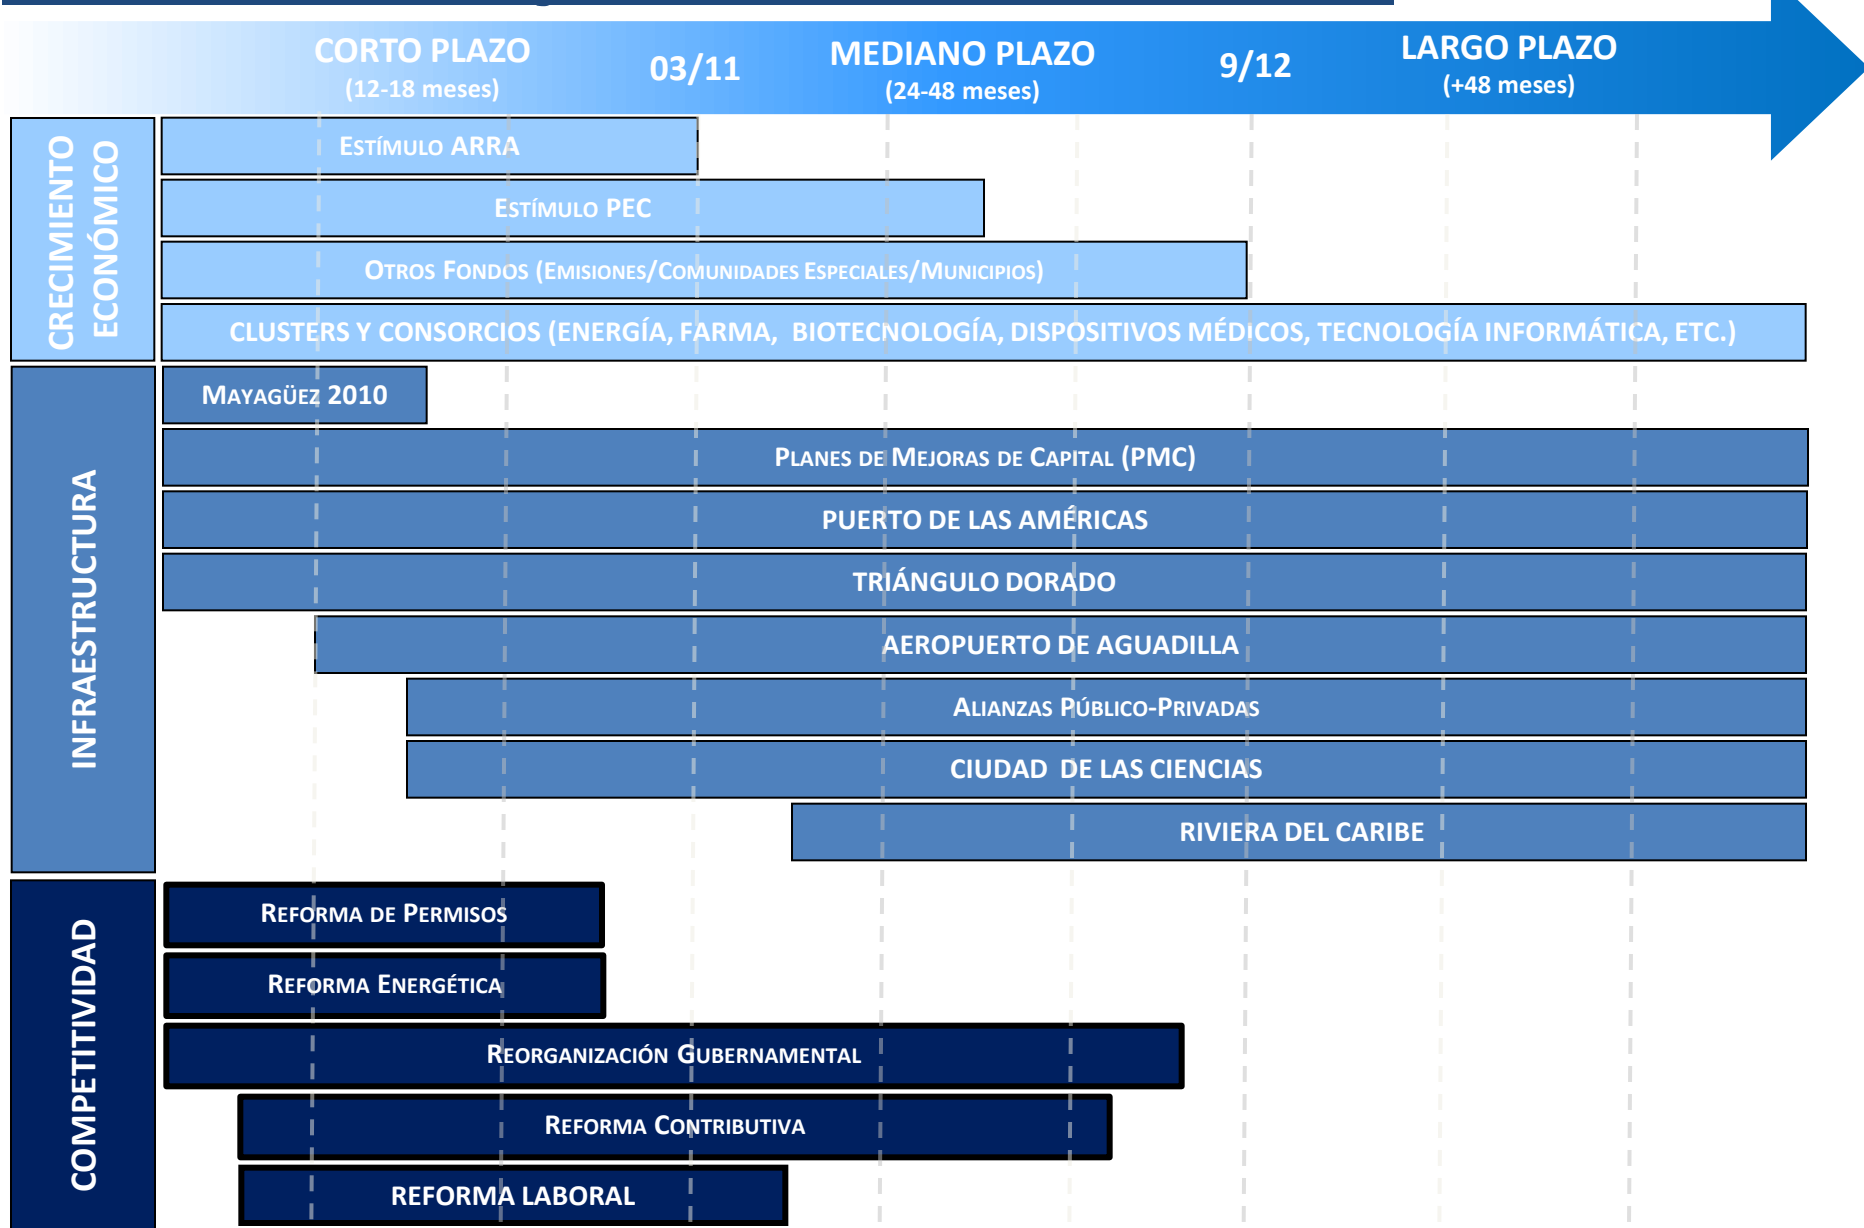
CORTO PLAZO
(12-18 meses)

03/11

MEDIANO PLAZO
(24-48 meses)

9/12

LARGO PLAZO
(+48 meses)

CRECIMIENTO ECONÓMICO

ESTÍMULO ARRA

ESTÍMULO PEC

OTROS FONDOS (EMISIONES/COMUNIDADES ESPECIALES/MUNICIPIOS)

CLUSTERS Y CONSORCIOS (ENERGÍA, FARMA, BIOTECNOLOGÍA, DISPOSITIVOS MÉDICOS, TECNOLOGÍA INFORMÁTICA, ETC.)

INFRAESTRUCTURA

MAYAGÜEZ 2010

PLANES DE MEJORAS DE CAPITAL (PMC)

PUERTO DE LAS AMÉRICAS

TRIÁNGULO DORADO

AEROPUERTO DE AGUADILLA

ALIANZAS PÚBLICO-PRIVADAS

CIUDAD DE LAS CIENCIAS

RIVIERA DEL CARIBE

COMPETITIVIDAD

REFORMA DE PERMISOS

REFORMA ENERGÉTICA

REORGANIZACIÓN GUBERNAMENTAL

REFORMA CONTRIBUTIVA

REFORMA LABORAL